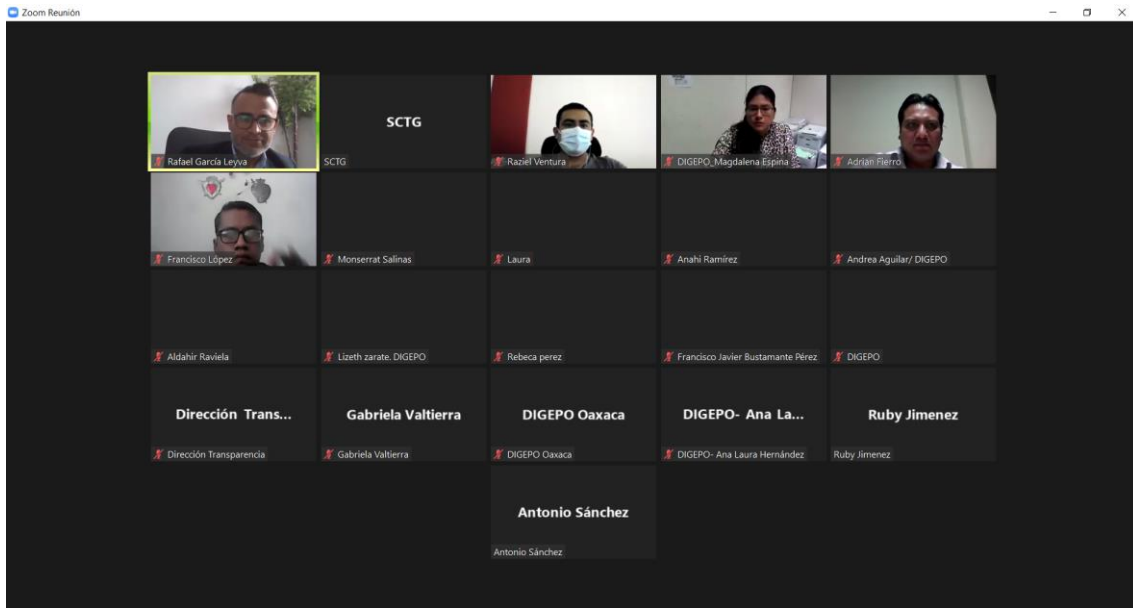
Zoom Reunión

Rafael García Leyva

SCTG

SCTG

Raziel Ventura

DIGEPO_Magdalena Espina

Adrian Fierro

Francisco López

Monserrat Salinas

Laura

Anahi Ramírez

Andrea Aguilar/ DIGEPO

Aldahir Raviela

Lizeth zarate. DIGEPO

Rebeca perez

Francisco Javier Bustamante Pérez

DIGEPO

Dirección Trans...

Dirección Transparencia

Gabriela Valtierra

Gabriela Valtierra

DIGEPO Oaxaca

DIGEPO Oaxaca

DIGEPO- Ana La...

DIGEPO- Ana Laura Hernández

Ruby Jimenez

Ruby Jimenez

Antonio Sánchez

Antonio Sánchez